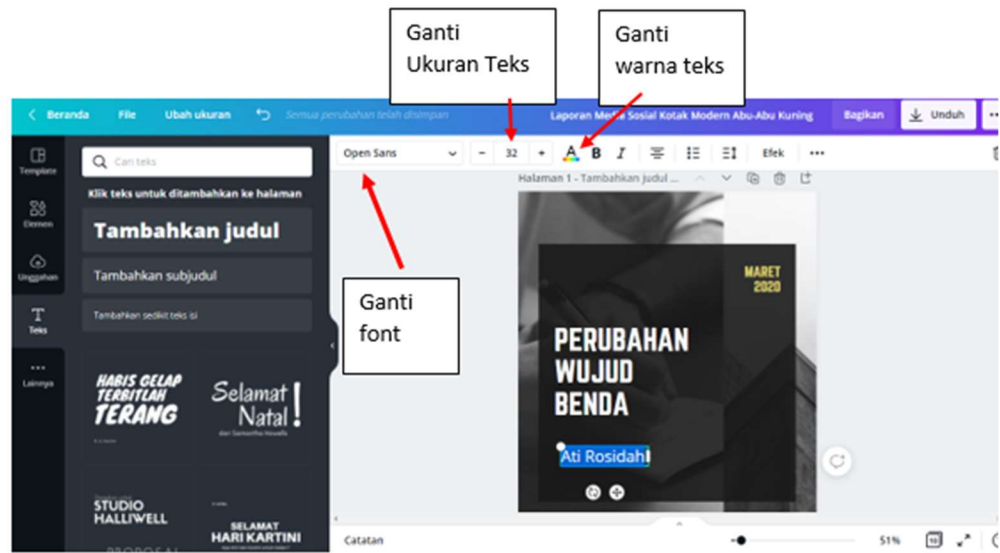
Ganti Ukuran Teks

Ganti warna teks

Beranda File Ubah ukuran Semua perubahan telah disimpan Laporan Media Sosial Kotak Modern Abu-Abu Kuning Bagikan Unduh

Template Elemen Unggahan Teks Lainnya

Cari teks

Klik teks untuk ditambahkan ke halaman

Tambahkan judul

Tambahkan subjudul

Tambahkan sedikit teks isi

HABIS GELAP TERBITLAH TERANG

Selamat Natal!

STUDIO HALLIWELL

SELAMAT HARI KARTINI

Open Sans - 32 + B I Efek

Halaman 1 - Tambahkan judul ...

Ganti font

MARET 2020

PERUBAHAN WUJUD BENDA

Ati Rosidah

Catatan 51%